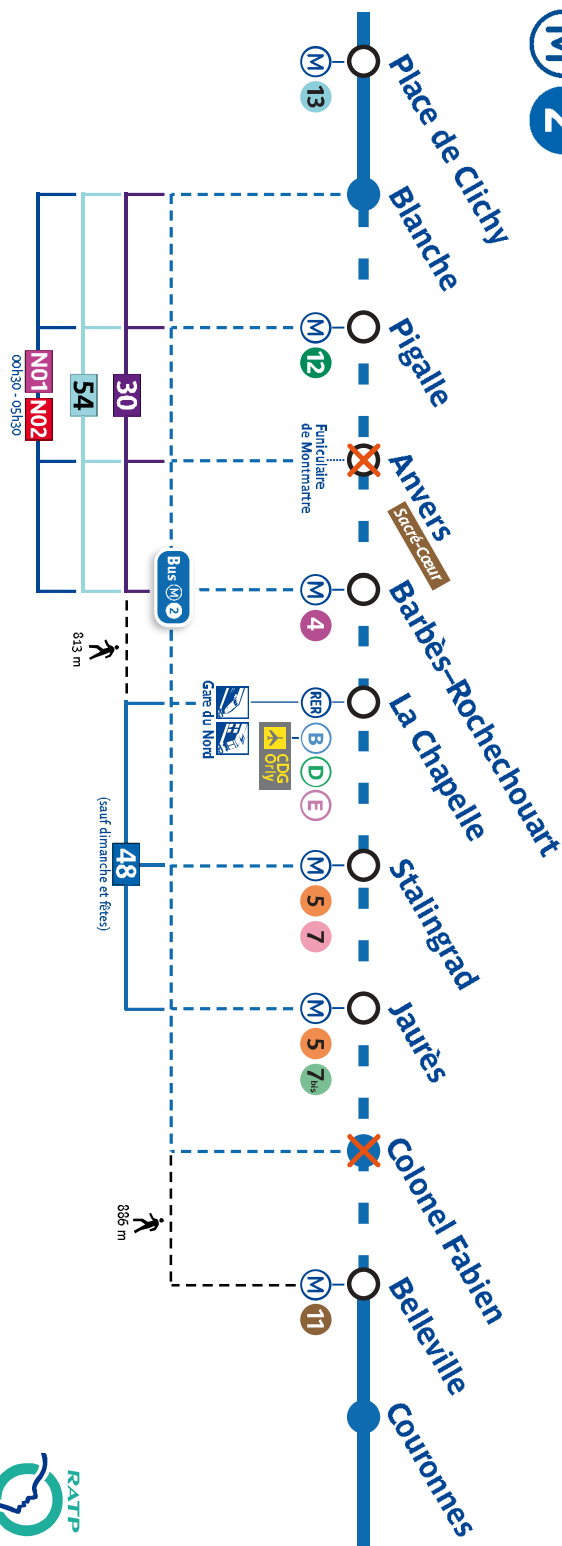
M 2

Place de Clichy
M 13

Blanche

Pigalle
M 12

Anvers
Sacré-Cœur
Funiculaire de Montmartre

Barbès-Rochechouart
M 4
Bus M 2

La Chapelle
RER B D E
CDG Orly
Gare du Nord

Stalingrad
M 5 7

Jaurès
M 5 7bis

Colonel Fabien

Belleville
M 11

Couronnes

30
54
N01 N02
00h30 - 05h30

813 m

48
(sauf dimanche et fêtes)

886 m

RATP